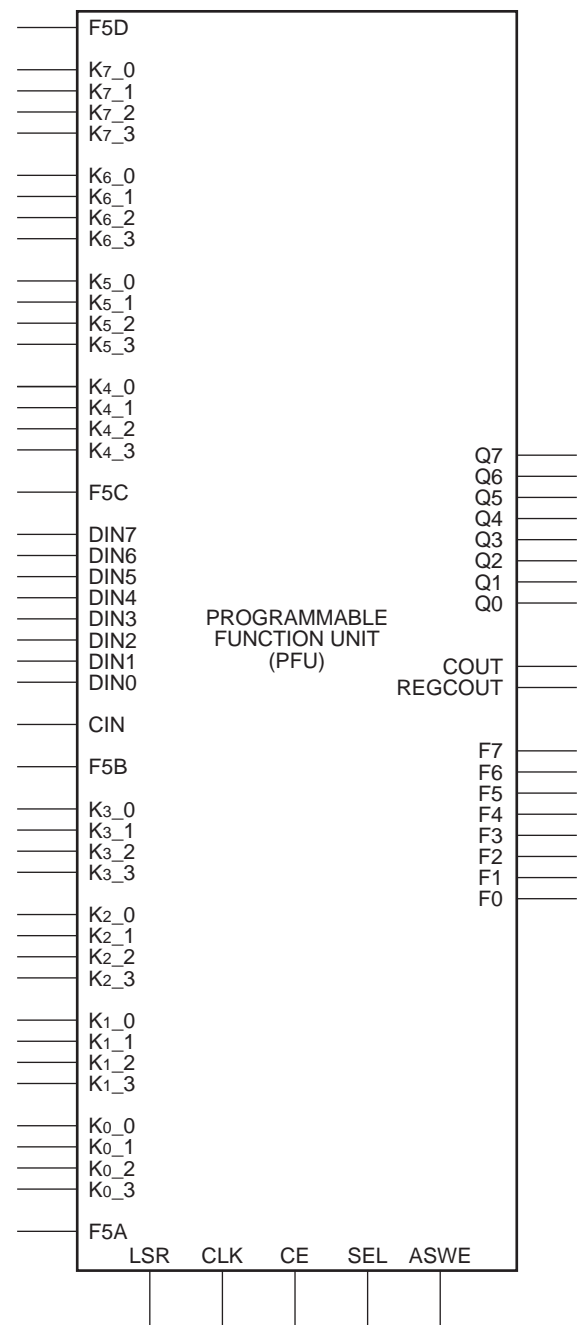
F5D

$K_7$_0
$K_7$_1
$K_7$_2
$K_7$_3

$K_6$_0
$K_6$_1
$K_6$_2
$K_6$_3

$K_5$_0
$K_5$_1
$K_5$_2
$K_5$_3

$K_4$_0
$K_4$_1
$K_4$_2
$K_4$_3

F5C

DIN7
DIN6
DIN5
DIN4
DIN3
DIN2
DIN1
DIN0

CIN

F5B

$K_3$_0
$K_3$_1
$K_3$_2
$K_3$_3

$K_2$_0
$K_2$_1
$K_2$_2
$K_2$_3

$K_1$_0
$K_1$_1
$K_1$_2
$K_1$_3

$K_0$_0
$K_0$_1
$K_0$_2
$K_0$_3

F5A

PROGRAMMABLE
FUNCTION UNIT
(PFU)

Q7
Q6
Q5
Q4
Q3
Q2
Q1
Q0

COUT
REGCOUT

F7
F6
F5
F4
F3
F2
F1
F0

LSR CLK CE SEL ASWE